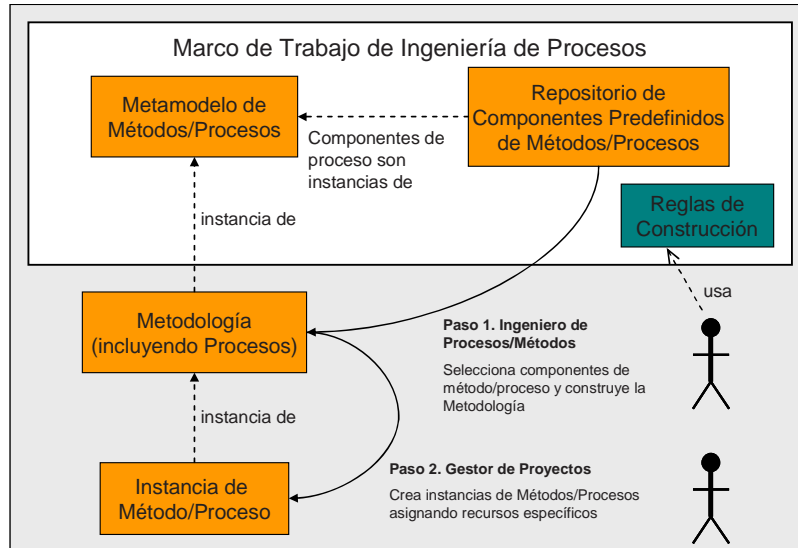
Marco de Trabajo de Ingeniería de Procesos

Metamodelo de Métodos/Procesos

Repositorio de Componentes Predefinidos de Métodos/Procesos

Componentes de proceso son instancias de

instancia de

Reglas de Construcción

usa

Metodología (incluyendo Procesos)

Paso 1. Ingeniero de Procesos/Métodos

Selecciona componentes de método/proceso y construye la Metodología

instancia de

Paso 2. Gestor de Proyectos

Crea instancias de Métodos/Procesos asignando recursos específicos

Instancia de Método/Proceso